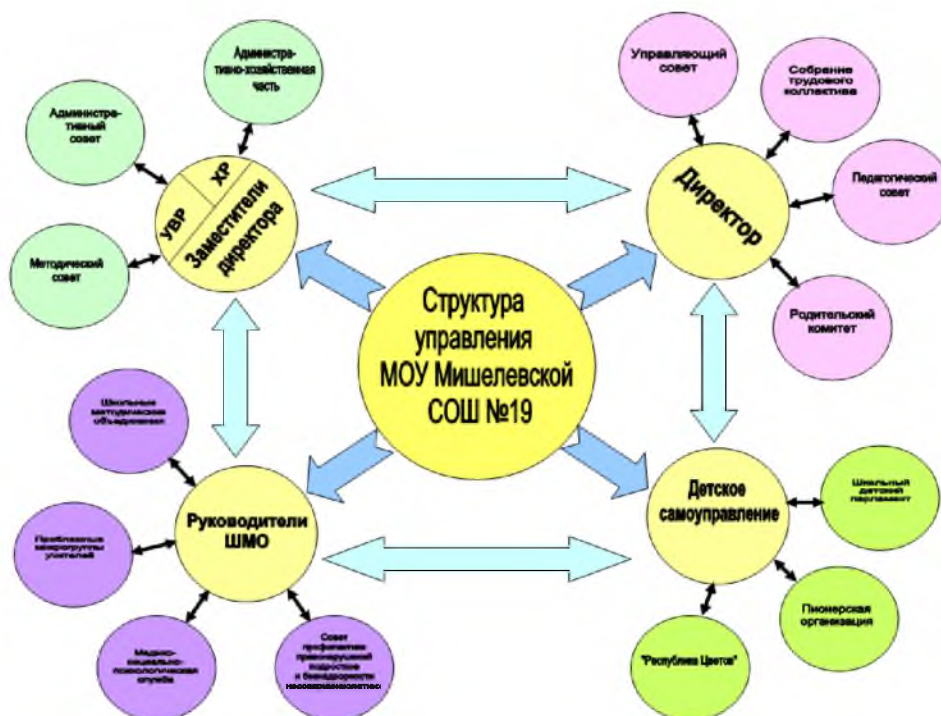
Структура управления МОУ Мишелевской СОШ №19

Административно-хозяйственная часть

Административный совет

Методический совет

УВР

ХР

Заместители директора

Управляющий совет

Собрание трудового коллектива

Педагогический совет

Директор

Родительский комитет

Школьные методические объединения

Проблемные микрогруппы учителей

Руководители ШМО

Медико-социально-психологическая служба

Совет профилактики правонарушений подростков и безнадзорности несовершеннолетних

Детское самоуправление

Школьный детский парламент

Пионерская организация

"Республика Цветов"